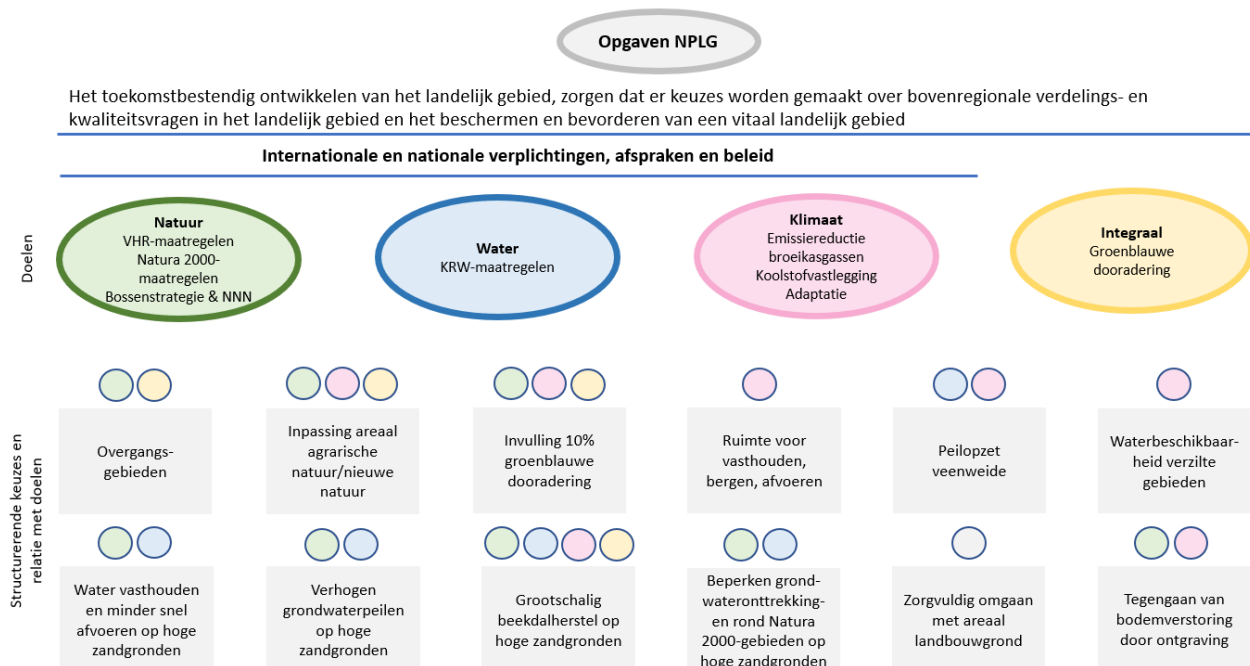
Opgaven NPLG

Het toekomstbestendig ontwikkelen van het landelijk gebied, zorgen dat er keuzes worden gemaakt over bovenregionale verdelings- en kwaliteitsvragen in het landelijk gebied en het beschermen en bevorderen van een vitaal landelijk gebied

Internationale en nationale verplichtingen, afspraken en beleid

Doelen

Natuur
VHR-maatregelen
Natura 2000-maatregelen
Bossenstrategie & NNN

Water
KRW-maatregelen

Klimaat
Emissiereductie broeikasgassen
Koolstofvastlegging
Adaptatie

Integraal
Groenblauwe dooradering

Structurerende keuzes en relatie met doelen

Overgangsgebieden

Inpassing areaal agrarische natuur/nieuwe natuur

Invulling 10% groenblauwe dooradering

Ruimte voor vasthouden, bergen, afvoeren

Peilopzet veenweide

Waterbeschikbaarheid verzilte gebieden

Water vasthouden en minder snel afvoeren op hoge zandgronden

Verhogen grondwaterpeilen op hoge zandgronden

Grootschalig beekdalherstel op hoge zandgronden

Beperken grondwateronttrekking- en rond Natura 2000-gebieden op hoge zandgronden

Zorgvuldig omgaan met areaal landbouwgrond

Tegengaan van bodemverstoring door ontgraving